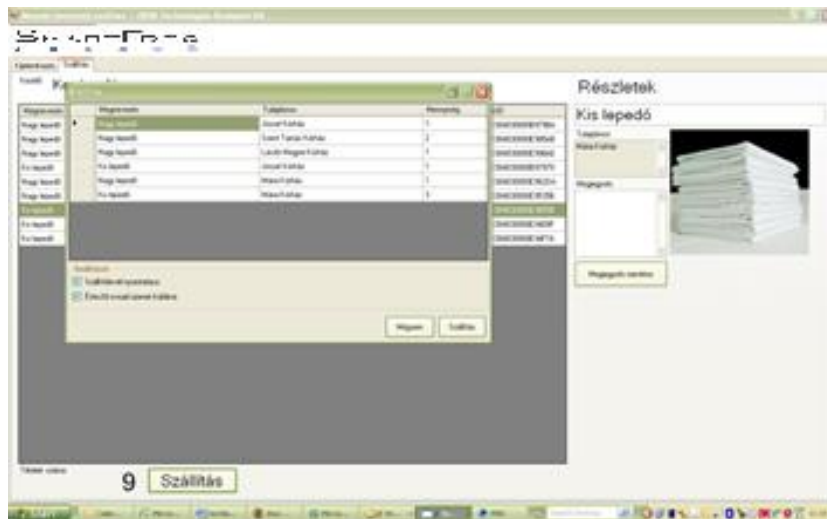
Részletek

Kis lepedő

| | Megnevezés | Tulajdonos | Mennyiség |
|---|---|---|---|
| ▸ | Nagy lepedő | József Kórház | 1 |
| | Nagy lepedő | Szent Tamás Kórház | 2 |
| | Nagy lepedő | László Magyar Kórház | 3 |
| | Kis lepedő | József Kórház | 1 |
| | Nagy lepedő | Mátra Kórház | 1 |
| | Kis lepedő | Mátra Kórház | 3 |

Szállítás

Mégsem

Szállítás

Megjegyzés mentése

Tételek száma

9

Szállítás